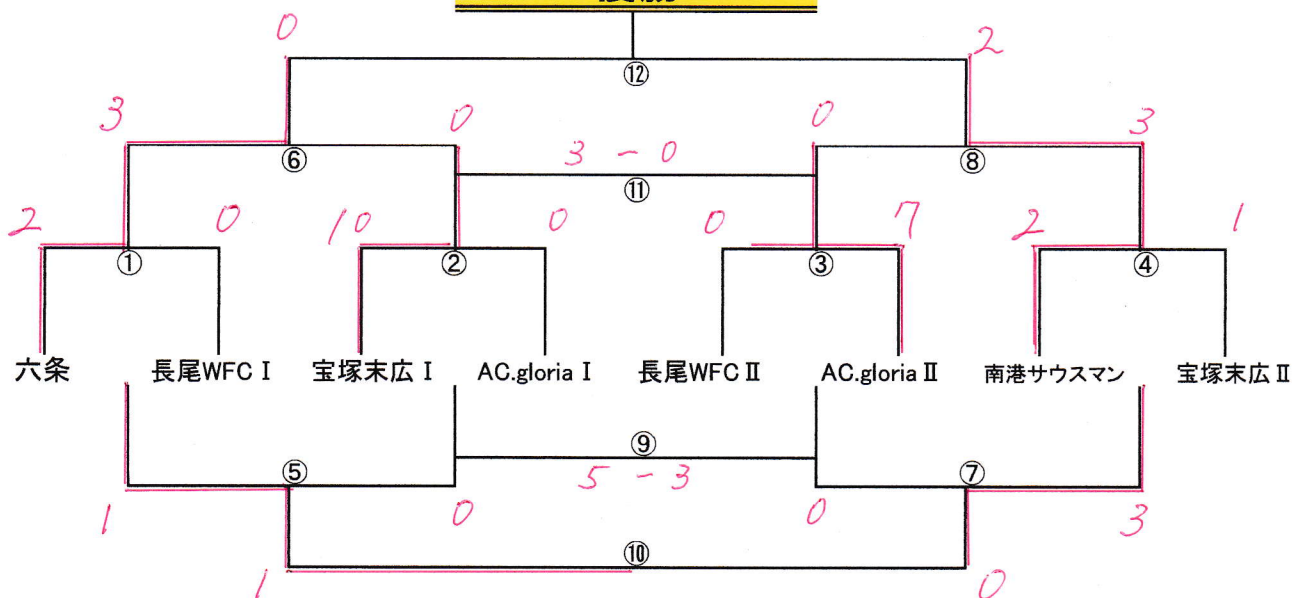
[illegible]

0

2

⑫

3

0

0

3

⑥

3 − 0

⑧

⑪

2

0

10

0

0

7

2

1

①

②

③

④

六条

長尾WFC Ⅰ

宝塚末広 Ⅰ

AC.gloria Ⅰ

長尾WFC Ⅱ

AC.gloria Ⅱ

南港サウスマン

宝塚末広 Ⅱ

⑨

⑤

5 − 3

⑦

1

0

0

3

⑩

1

0